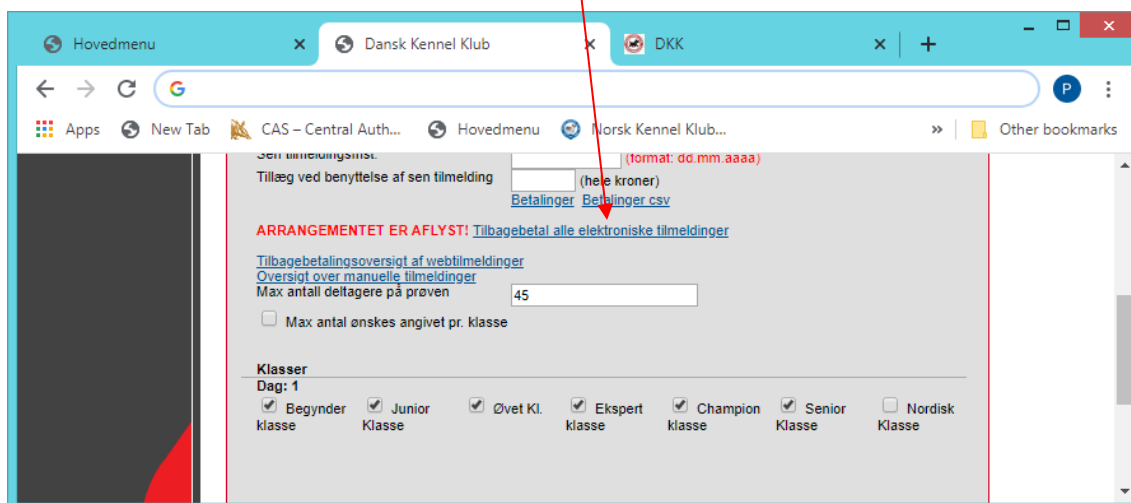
Hovedmenu
Dansk Kennel Klub
DKK

Apps  New Tab  CAS – Central Auth...  Hovedmenu  Norsk Kennel Klub...  »  Other bookmarks

Sen tilmeldingsfrist (format: dd.mm.aaaa)
Tillæg ved benyttelse af sen tilmelding (hele kroner)
Betalinger  Betalinger csv

ARRANGEMENTET ER AFLYST! Tilbagebetal alle elektroniske tilmeldinger

Tilbagebetalingsoversigt af webtilmeldinger
Oversigt over manuelle tilmeldinger
Max antall deltagere på prøven 45
Max antal ønskes angivet pr. klasse

Klasser
Dag: 1
Begynder klasse  Junior Klasse  Øvet Kl.  Ekspert klasse  Champion klasse  Senior Klasse  Nordisk Klasse